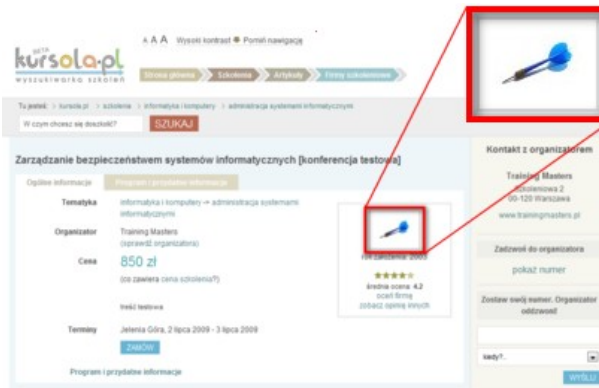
BETA
kursola.pl
wyszukiwarka szkoleń

A A A Wysoki kontrast Pomiń nawigację

Strona główna Szkolenia Artykuły Firmy szkoleniowe

Tu jesteś: > kursola.pl > szkolenia > informatyka i komputery > administracja systemami informatycznymi

W czym chcesz się doszkolić? SZUKAJ

Zarządzanie bezpieczeństwem systemów informatycznych [konferencja testowa]

Ogólne informacje | Program i przydatne informacje

| Tematyka | informatyka i komputery -> administracja systemami informatycznymi |
|---|---|
| Organizator | Training Masters (sprawdź organizatora) |
| Cena | 850 zł (co zawiera cena szkolenia?) |
| | treść testowa |
| Terminy | Jelenia Góra, 2 lipca 2009 - 3 lipca 2009 |

ZAMÓW

rok założenia: 2005
średnia ocena: 4.2
oceń firmę
zobacz opinie innych

Program i przydatne informacje

Kontakt z organizatorem

Training Masters
Szkoleniowa 2
00-120 Warszawa
www.trainingmasters.pl

Zadzwoń do organizatora
pokaż numer

Zostaw swój numer. Organizator oddzwoni!

kiedy?..

WYŚLIJ